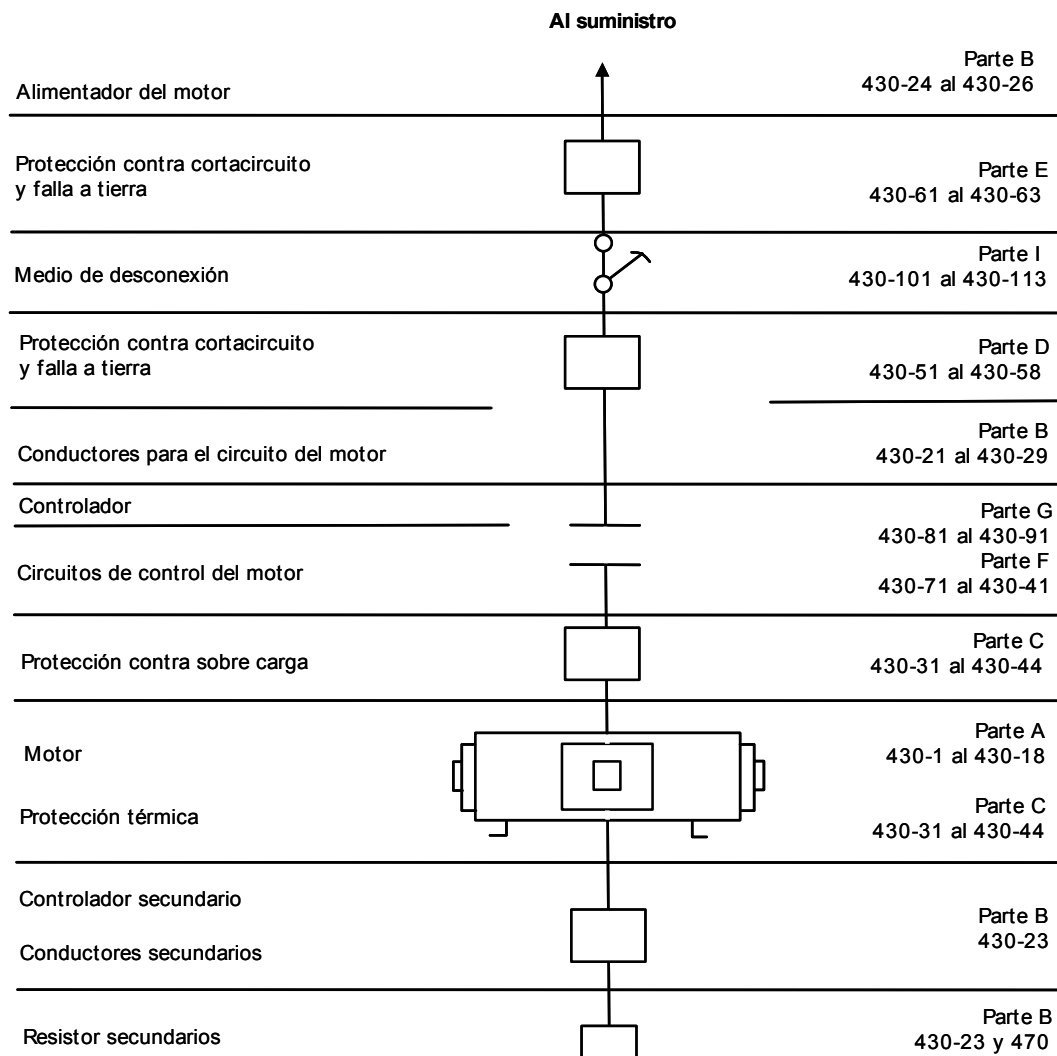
Al suministro

Alimentador del motor

Parte B
430-24 al 430-26

Protección contra cortacircuito y falla a tierra

Parte E
430-61 al 430-63

Medio de desconexión

Parte I
430-101 al 430-113

Protección contra cortacircuito y falla a tierra

Parte D
430-51 al 430-58

Conductores para el circuito del motor

Parte B
430-21 al 430-29

Controlador

Parte G
430-81 al 430-91

Circuitos de control del motor

Parte F
430-71 al 430-41

Protección contra sobre carga

Parte C
430-31 al 430-44

Motor

Parte A
430-1 al 430-18

Protección térmica

Parte C
430-31 al 430-44

Controlador secundario

Conductores secundarios

Parte B
430-23

Resistor secundarios

Parte B
430-23 y 470